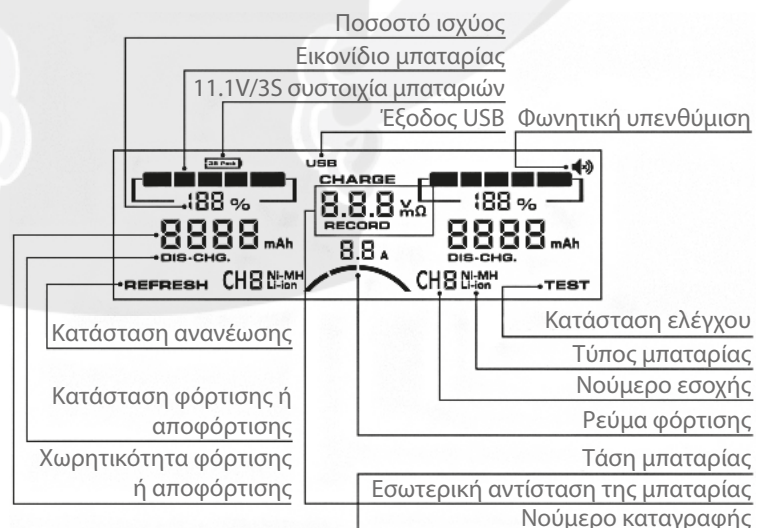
Ποσοστό ισχύος
Εικονίδιο μπαταρίας
11.1V/3S συστοιχία μπαταριών
Έξοδος USB
Φωνητική υπενθύμιση

3S Pack
USB
CHARGE
188 %
8.8.8 V mΩ
188 %
8888 mAh
RECORD
8888 mAh
DIS-CHG.
8.8 A
DIS-CHG.
REFRESH
CH8 Ni-MH Li-ion
CH8 Ni-MH Li-ion
TEST

Κατάσταση ανανέωσης
Κατάσταση ελέγχου
Τύπος μπαταρίας
Νούμερο εσοχής
Κατάσταση φόρτισης ή αποφόρτισης
Ρεύμα φόρτισης
Χωρητικότητα φόρτισης ή αποφόρτισης
Τάση μπαταρίας
Εσωτερική αντίσταση της μπαταρίας
Νούμερο καταγραφής